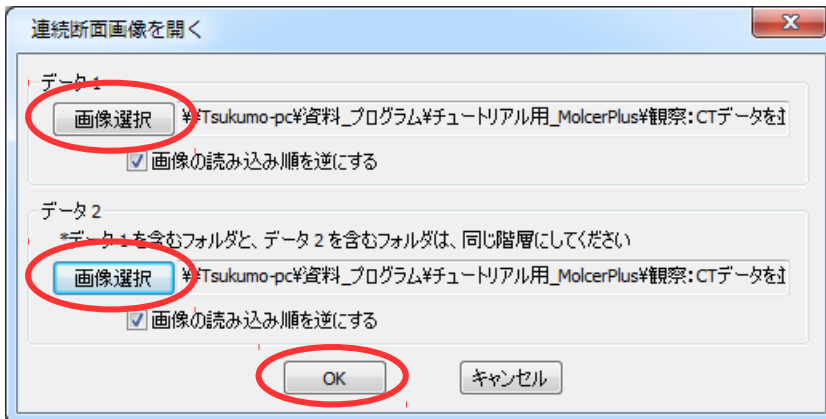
連続断面画像を開く

データ1

画像選択 ¥¥Tsukumo-pc¥資料_プログラム¥チュートリアル用_MolcerPlus¥観察：CTデータを

画像の読み込み順を逆にする

データ2

*データ1を含むフォルダと、データ2を含むフォルダは、同じ階層にしてください

画像選択 ¥¥Tsukumo-pc¥資料_プログラム¥チュートリアル用_MolcerPlus¥観察：CTデータを

画像の読み込み順を逆にする

OK キャンセル